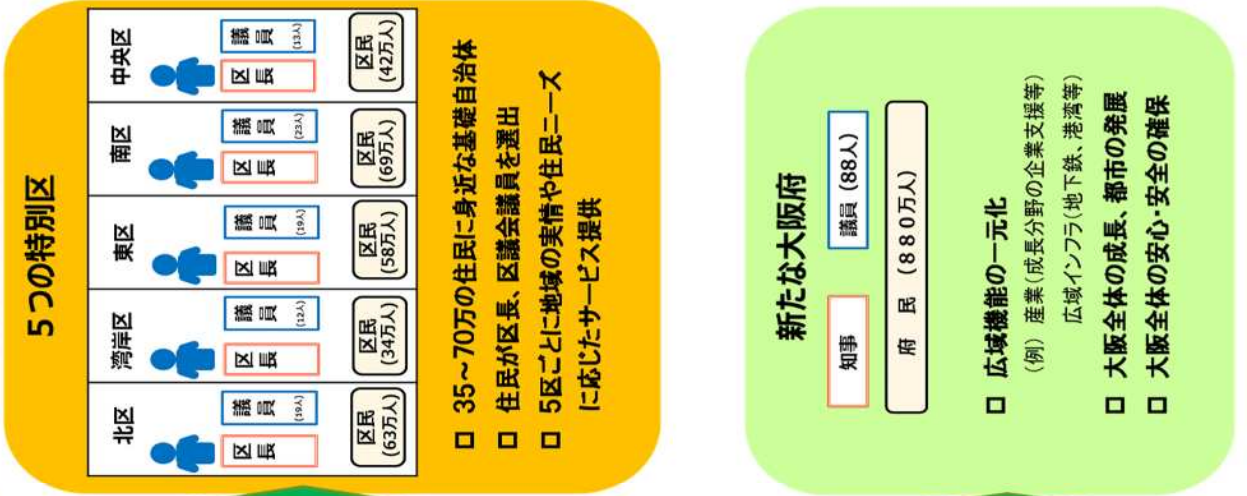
5つの特別区

北区
区長
議員 (19人)
区民 (63万人)

湾岸区
区長
議員 (12人)
区民 (34万人)

東区
区長
議員 (19人)
区民 (58万人)

南区
区長
議員 (23人)
区民 (69万人)

中央区
区長
議員 (13人)
区民 (42万人)

□ 35～70万の住民に身近な基礎自治体
□ 住民が区長、区議会議員を選出
□ 5区ごとに地域の実情や住民ニーズに応じたサービス提供

新たな大阪府

知事
議員 (88人)
府民 (880万人)

□ 広域機能の一元化
(例) 産業 (成長分野の企業支援等)
広域インフラ (地下鉄、港湾等)
□ 大阪全体の成長、都市の発展
□ 大阪全体の安心・安全の確保